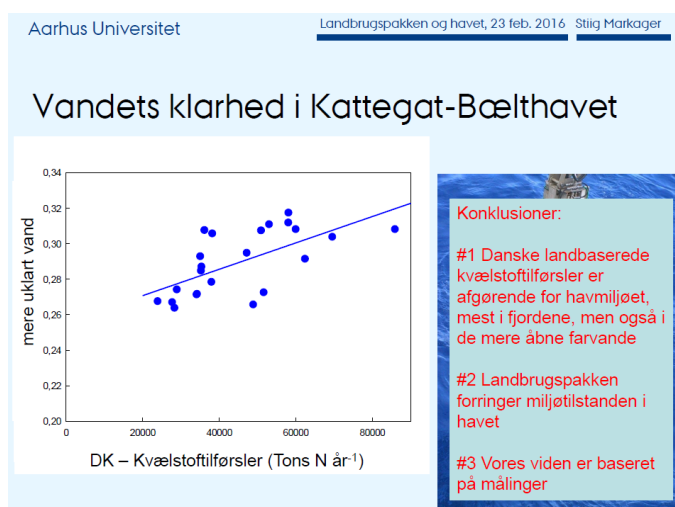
Aarhus Universitet

Landbrugspakken og havet, 23 feb. 2016

Stiig Markager

Vandets klarhed i Kattegat-Bælthavet

0,34
0,32
0,30
0,28
0,26
0,24
0,22
0,20

mere uklart vand

0
20000
40000
60000
80000

DK – Kvælstoftilførsler (Tons N år$^{-1}$)

Konklusioner:

#1 Danske landbaserede kvælstoftilførsler er afgørende for havmiljøet, mest i fjordene, men også i de mere åbne farvande

#2 Landbrugspakken forringer miljøtilstanden i havet

#3 Vores viden er baseret på målinger